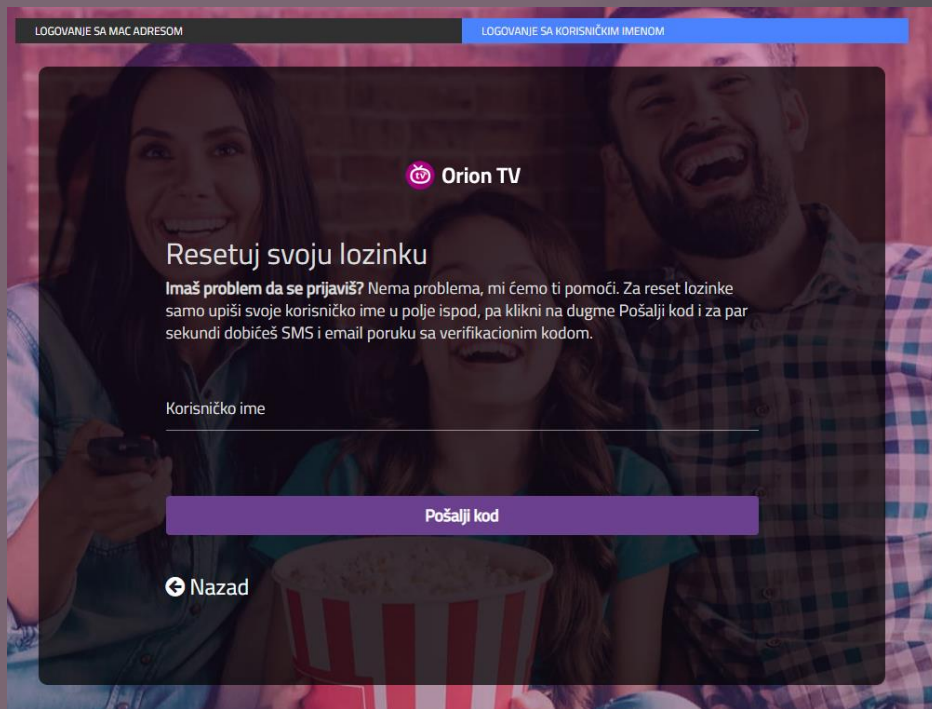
LOGOVANJE SA MAC ADRESOM

LOGOVANJE SA KORISNIČKIM IMENOM

Orion TV

Resetuj svoju lozinku

**Imaš problem da se prijaviš?** Nema problema, mi ćemo ti pomoći. Za reset lozinke samo upiši svoje korisničko ime u polje ispod, pa klikni na dugme Pošalji kod i za par sekundi dobićeš SMS i email poruku sa verifikacionim kodom.

Korisničko ime

Pošalji kod

Nazad